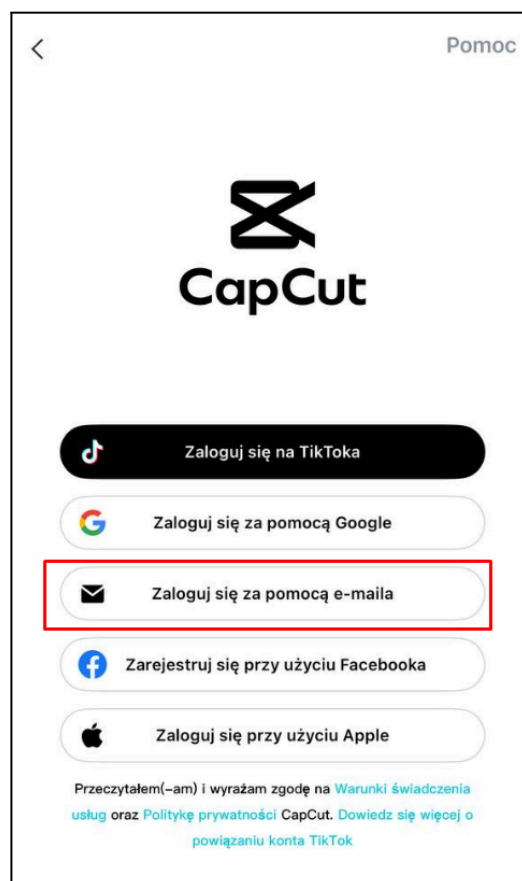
<

Pomoc

CapCut

Zaloguj się na TikToka

Zaloguj się za pomocą Google

Zaloguj się za pomocą e-maila

Zarejestruj się przy użyciu Facebooka

Zaloguj się przy użyciu Apple

Przeczytałem(–am) i wyrażam zgodę na Warunki świadczenia usług oraz Politykę prywatności CapCut. Dowiedz się więcej o powiązaniu konta TikTok